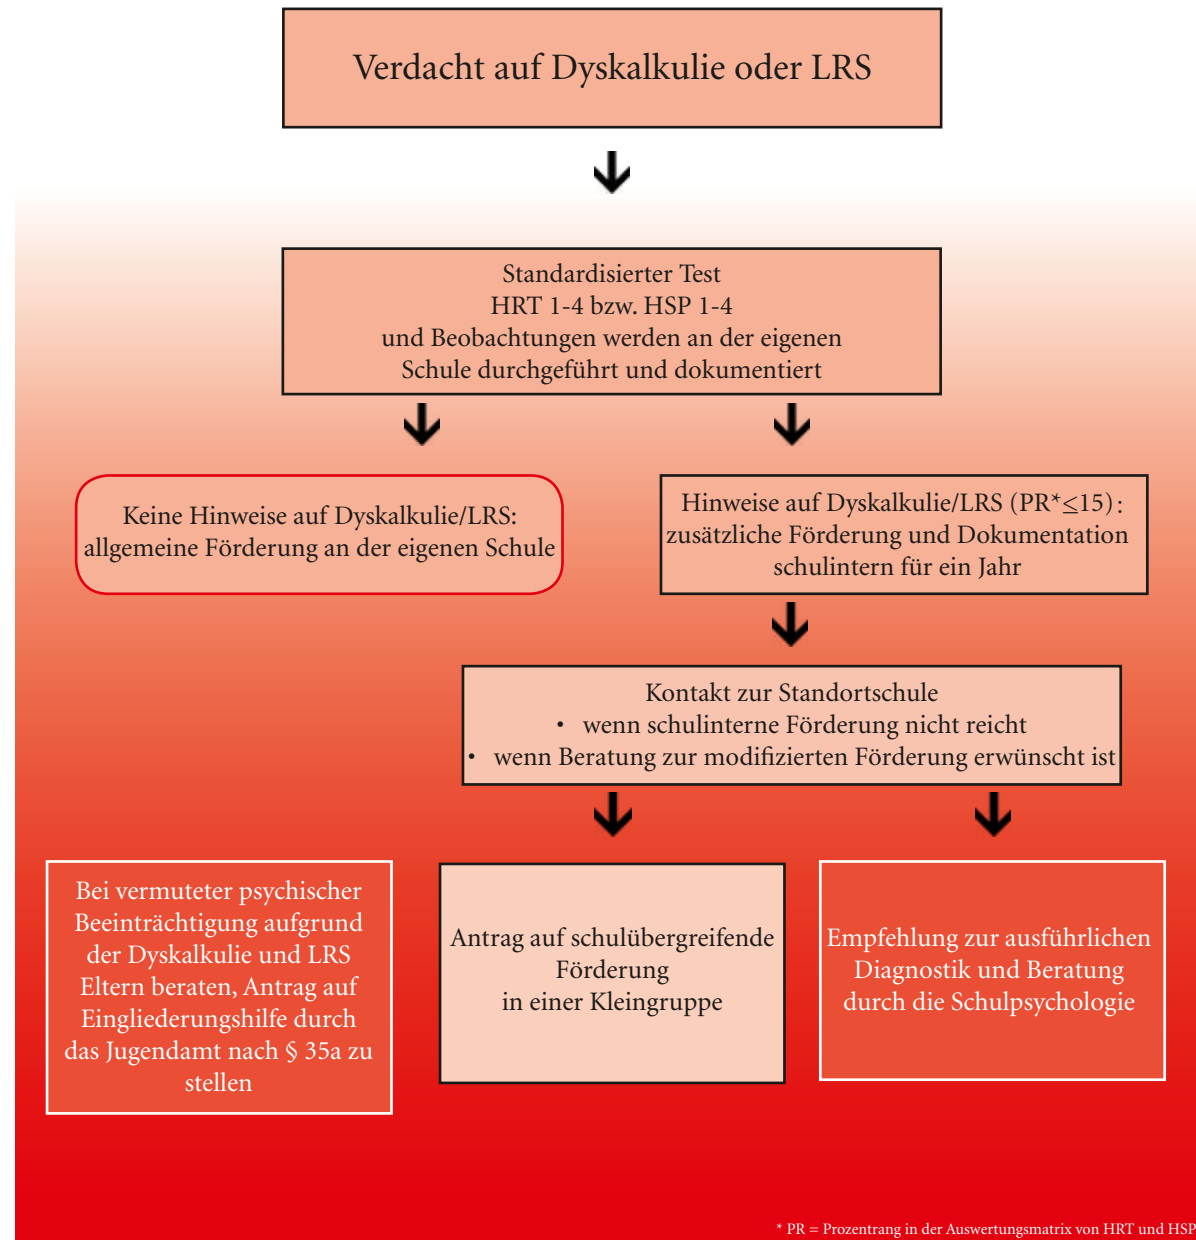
Verdacht auf Dyskalkulie oder LRS

Standardisierter Test
HRT 1-4 bzw. HSP 1-4
und Beobachtungen werden an der eigenen Schule durchgeführt und dokumentiert

Keine Hinweise auf Dyskalkulie/LRS: allgemeine Förderung an der eigenen Schule

Hinweise auf Dyskalkulie/LRS (PR*$\leq$15): zusätzliche Förderung und Dokumentation schulintern für ein Jahr

Kontakt zur Standortschule
• wenn schulinterne Förderung nicht reicht
• wenn Beratung zur modifizierten Förderung erwünscht ist

Bei vermuteter psychischer Beeinträchtigung aufgrund der Dyskalkulie und LRS Eltern beraten, Antrag auf Eingliederungshilfe durch das Jugendamt nach § 35a zu stellen

Antrag auf schulübergreifende Förderung
in einer Kleingruppe

Empfehlung zur ausführlichen Diagnostik und Beratung durch die Schulpsychologie

* PR = Prozentrang in der Auswertungsmatrix von HRT und HSP